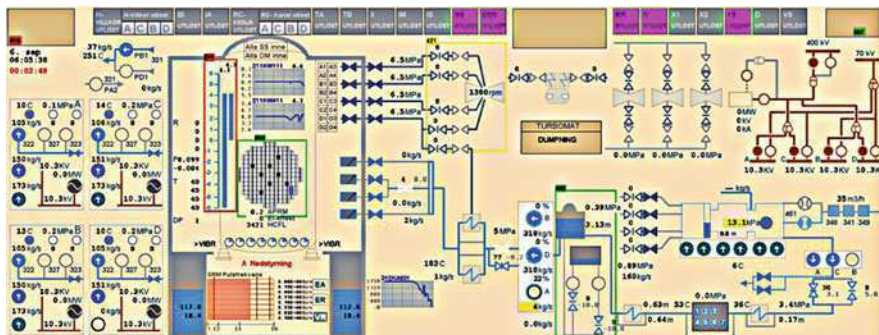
6. sep
06:05:38
00:02:49

37kg/s
251C
PB1
PD1
PA2
0kg/s

10C 0.1MPa A
105kg/s
322 327
150kg/s
10.3kV
173kg/s

14C 0.2MPa C
106kg/s
323 328
151kg/s
10.3kV
173kg/s

13C 0.2MPa B
105kg/s
150kg/s
10.3kV
173kg/s

10C 0.2MPa D
105kg/s
151kg/s
10.3kV
173kg/s

Alla SS inne
Alla CM inne

R
T
DP

6.5MPa
6.5MPa
6.3MPa
6.5MPa

1360rpm

0kg/s
2kg/s

>VIBR
A Nedstyrning
>VIBR

6.2
3471 HCFL

EA
ER

103C
1kg/s
5MPa

TURBOMAT
DUMPNING

0.0MPa
0.0MPa
0.0MPa

400 kV
70 kV
0MW
0kV
0kA

10.3kV
10.3kV
10.3kV
10.3kV

0.39MPa
3.13m
310kg/s
310kg/s
0kg/s
0.0kg/s

0.89MPa
160kg/s

13.1MPa
461
35m/h
348 341 349
6C

0.63m 53C
0.44m
0.0MPa
36C
3.4MPa
0.17m

117.0
112.0